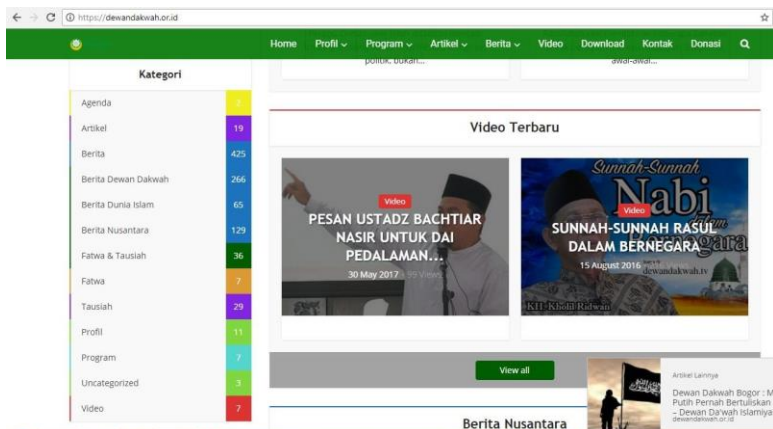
https://dewandakwah.or.id

Home Profil Program Artikel Berita Video Download Kontak Donasi

Kategori

| | |
|---|---|
| Agenda | 2 |
| Artikel | 19 |
| Berita | 425 |
| Berita Dewan Dakwah | 266 |
| Berita Dunia Islam | 65 |
| Berita Nusantara | 129 |
| Fatwa & Tausiah | 36 |
| Fatwa | 7 |
| Tausiah | 29 |
| Profil | 11 |
| Program | 7 |
| Uncategorized | 3 |
| Video | 7 |

politik, bukan...

awal-awal...

Video Terbaru

Video

PESAN USTADZ BACHTIAR NASIR UNTUK DAI PEDALAMAN...

30 May 2017 | 99 Views

Sunnah-Sunnah Nabi dalam Bernegara

Video

SUNNAH-SUNNAH RASUL DALAM BERNEGARA

15 August 2016

dewandakwah.tv

KH. Kholil Ridwan

View all

Berita Nusantara

Artikel Lainnya

Dewan Dakwah Bogor : M Putih Pernah Bertuliskan – Dewan Da'wah Islamiya

dewandakwah.or.id